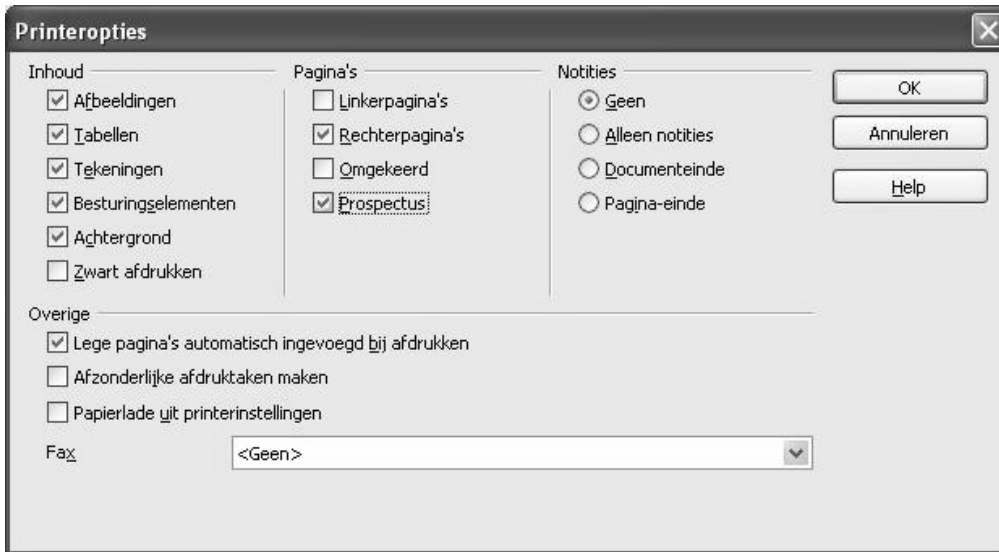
Printeropties

Inhoud

Afbeeldingen

Tabellen

Tekeningen

Besturingselementen

Achtergrond

Zwart afdrukken

Pagina's

Linkerpagina's

Rechterpagina's

Omgekeerd

Prospectus

Notities

Geen

Alleen notities

Documenteinde

Pagina-einde

OK

Annuleren

Help

Overige

Lege pagina's automatisch ingevoegd bij afdrukken

Afzonderlijke afdruktaken maken

Papierlade uit printerinstellingen

Fax

<Geen>